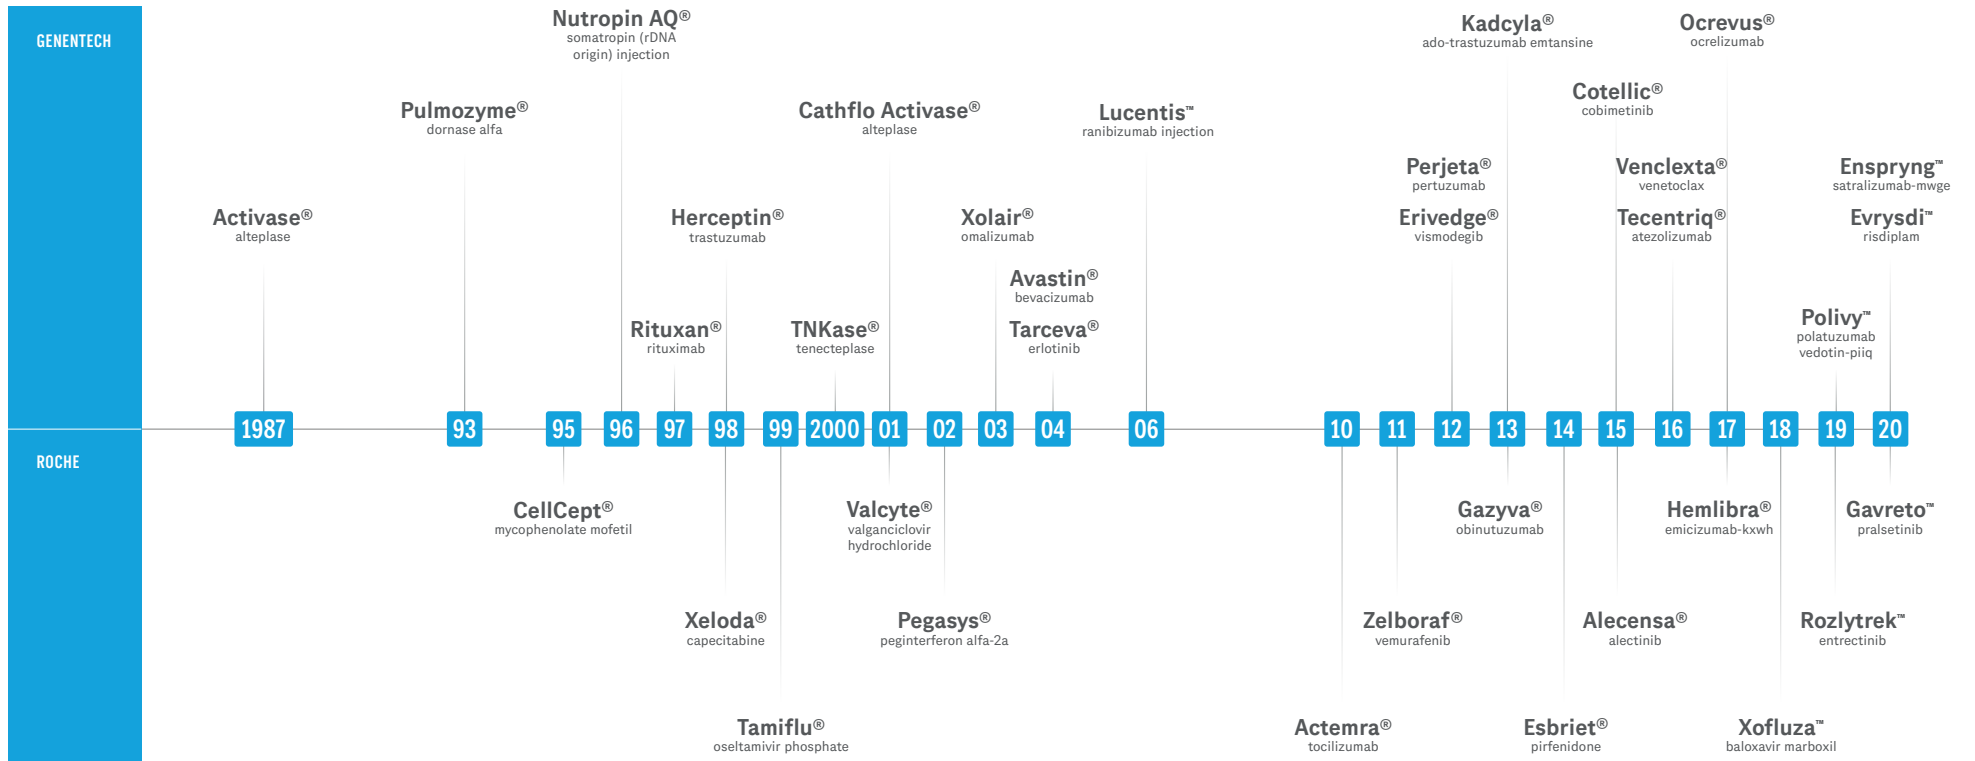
GENENTECH

ROCHE

Nutropin AQ®
somatropin (rDNA origin) injection

Kadcyla®
ado-trastuzumab emtansine

Ocrevus®
ocrelizumab

Pulmozyme®
dornase alfa

Cathflo Activase®
alteplase

Lucentis™
ranibizumab injection

Cotellic®
cobimetinib

Perjeta®
pertuzumab

Venclexta®
venetoclax

Ensprygn™
satralizumab-mwge

Activase®
alteplase

Herceptin®
trastuzumab

Xolair®
omalizumab

Erivedge®
vismodegib

Tecentriq®
atezolizumab

Evrysdi™
risdiplam

Avastin®
bevacizumab

Rituxan®
rituximab

TNKase®
tenecteplase

Tarceva®
erlotinib

Polivy™
polatuzumab vedotin-piiq

1987 93 95 96 97 98 99 2000 01 02 03 04 06 10 11 12 13 14 15 16 17 18 19 20

CellCept®
mycophenolate mofetil

Valcyte®
valganciclovir hydrochloride

Gazyva®
obinutuzumab

Hemlibra®
emicizumab-kxwh

Gavreto™
pralsetinib

Xeloda®
capecitabine

Pegasys®
peginterferon alfa-2a

Zelboraf®
vemurafenib

Alecensa®
alectinib

Rozlytrek™
entrectinib

Tamiflu®
oseltamivir phosphate

Actemra®
tocilizumab

Esbriet®
pirfenidone

Xofluza™
baloxavir marboxil